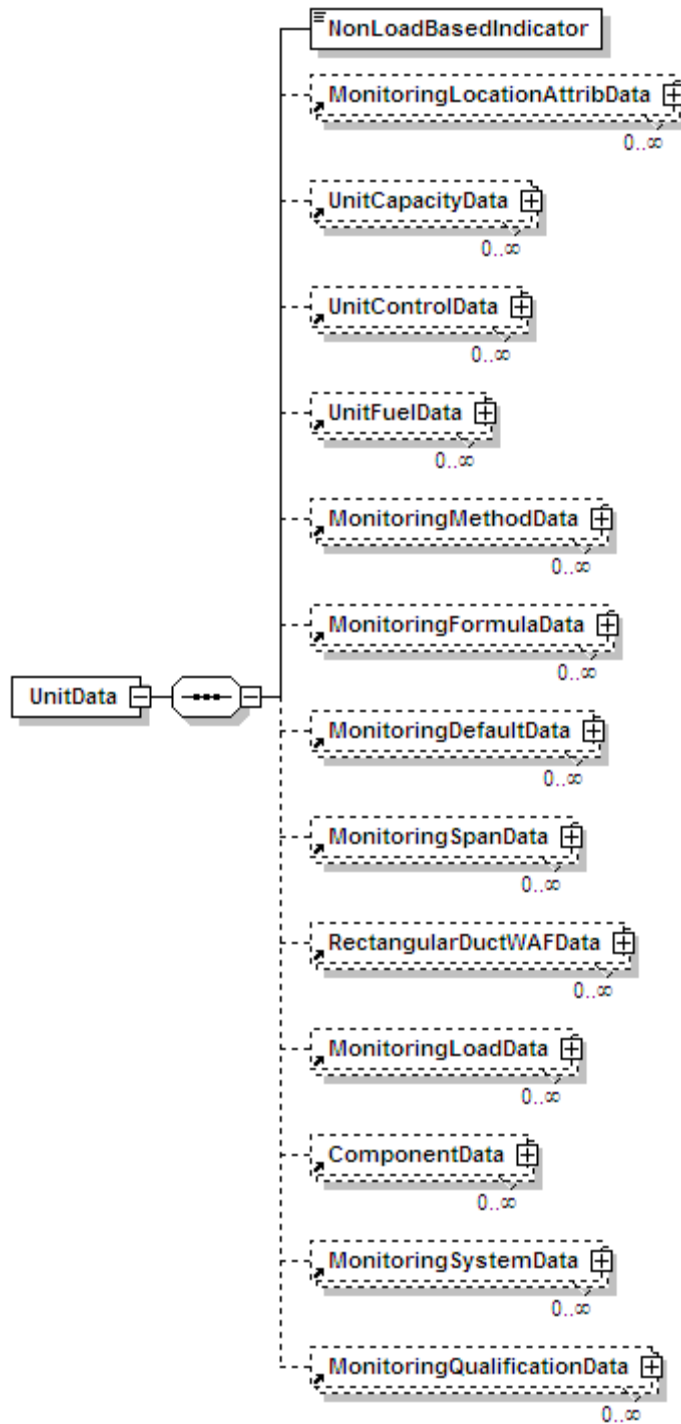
UnitData

NonLoadBasedIndicator

MonitoringLocationAttribData
0..∞

UnitCapacityData
0..∞

UnitControlData
0..∞

UnitFuelData
0..∞

MonitoringMethodData
0..∞

MonitoringFormulaData
0..∞

MonitoringDefaultData
0..∞

MonitoringSpanData
0..∞

RectangularDuctWAFData
0..∞

MonitoringLoadData
0..∞

ComponentData
0..∞

MonitoringSystemData
0..∞

MonitoringQualificationData
0..∞